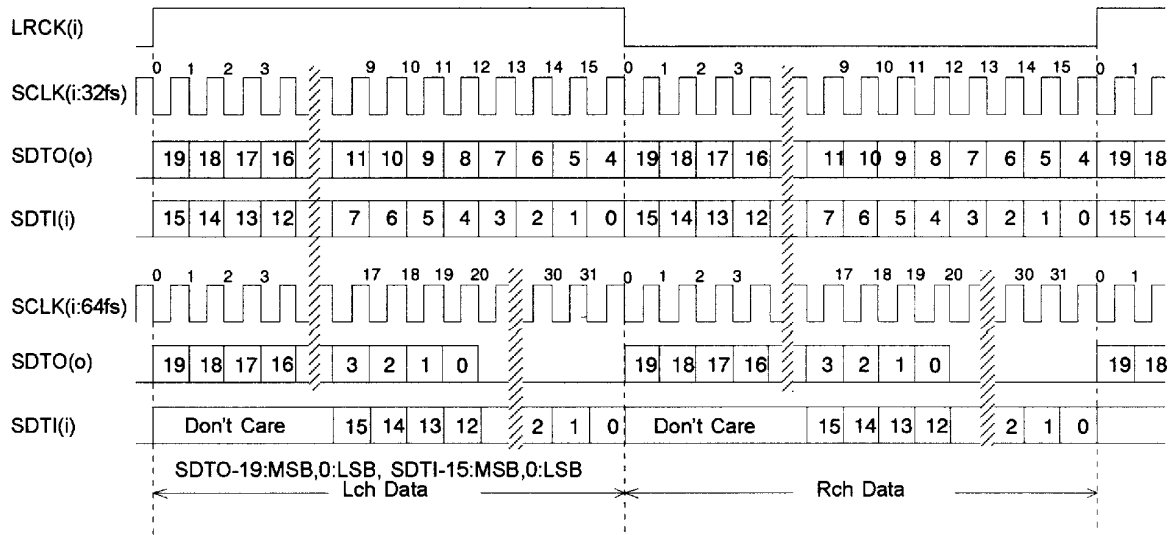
LRCK(i)

SCLK(i:32fs)
0 1 2 3 9 10 11 12 13 14 15 0 1 2 3 9 10 11 12 13 14 15 0 1

SDTO(o)
19 18 17 16 11 10 9 8 7 6 5 4 19 18 17 16 11 10 9 8 7 6 5 4 19 18

SDTI(i)
15 14 13 12 7 6 5 4 3 2 1 0 15 14 13 12 7 6 5 4 3 2 1 0 15 14

SCLK(i:64fs)
0 1 2 3 17 18 19 20 30 31 0 1 2 3 17 18 19 20 30 31 0 1

SDTO(o)
19 18 17 16 3 2 1 0 19 18 17 16 3 2 1 0 19 18

SDTI(i)
Don't Care 15 14 13 12 2 1 0 Don't Care 15 14 13 12 2 1 0

SDTO-19:MSB,0:LSB, SDTI-15:MSB,0:LSB
Lch Data
Rch Data